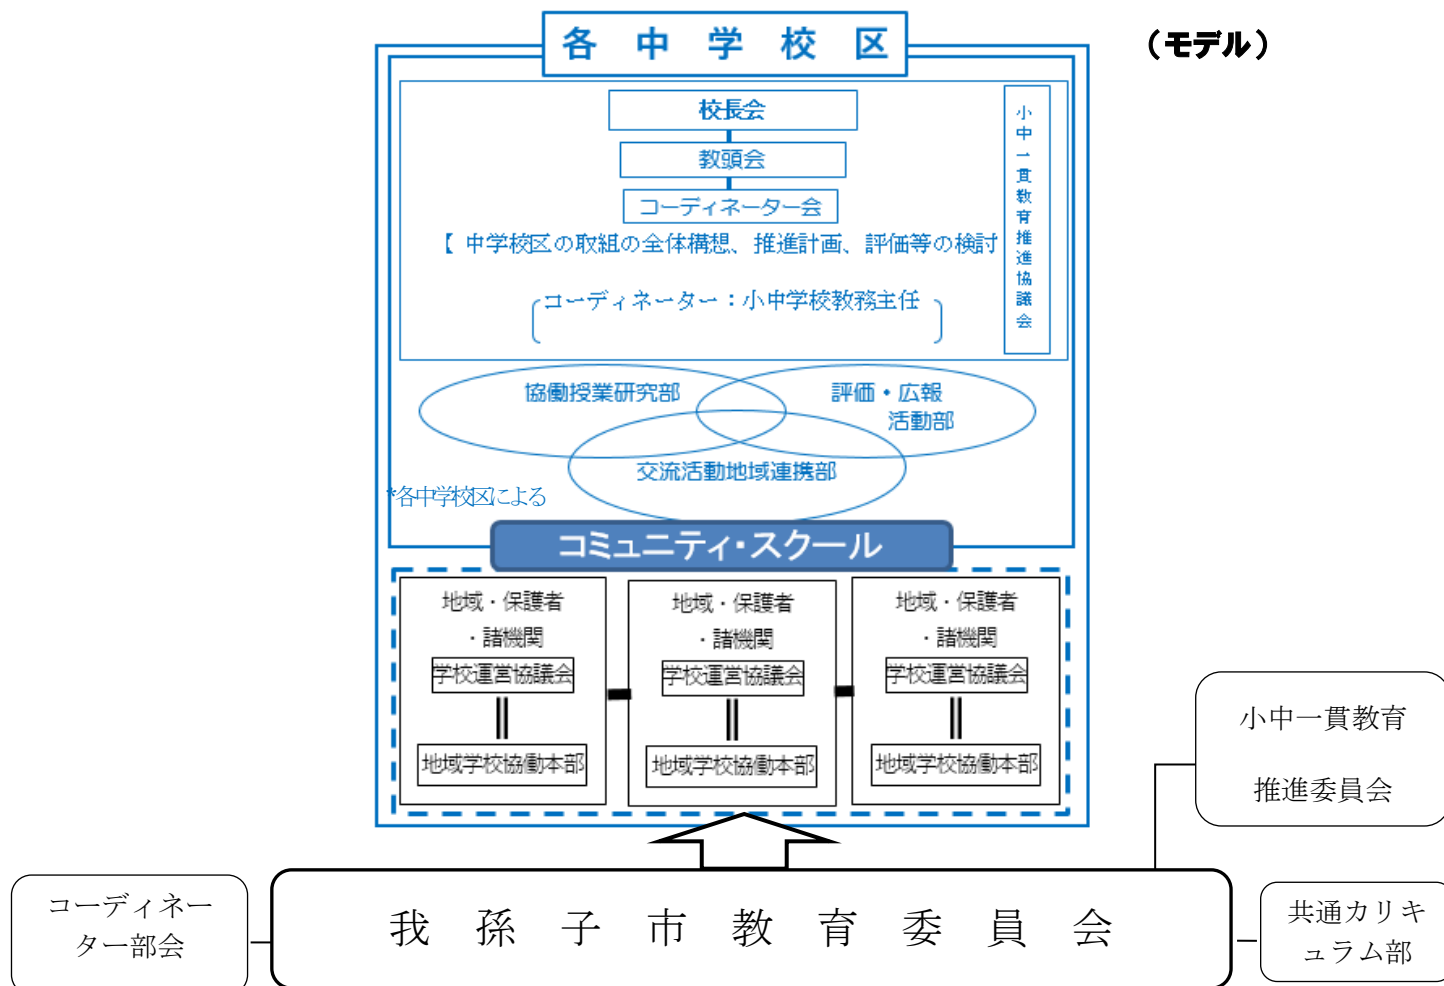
各 中 学 校 区

（モデル）

校長会

教頭会

コーディネーター会

【 中学校区の取組の全体構想、推進計画、評価等の検討

コーディネーター：小中学校教務主任

小中一貫教育推進協議会

協働授業研究部

評価・広報活動部

交流活動地域連携部

*各中学校区による

コミュニティ・スクール

地域・保護者・諸機関

学校運営協議会

‖

地域学校協働本部

地域・保護者・諸機関

学校運営協議会

‖

地域学校協働本部

地域・保護者・諸機関

学校運営協議会

‖

地域学校協働本部

小中一貫教育推進委員会

コーディネーター部会

我 孫 子 市 教 育 委 員 会

共通カリキュラム部